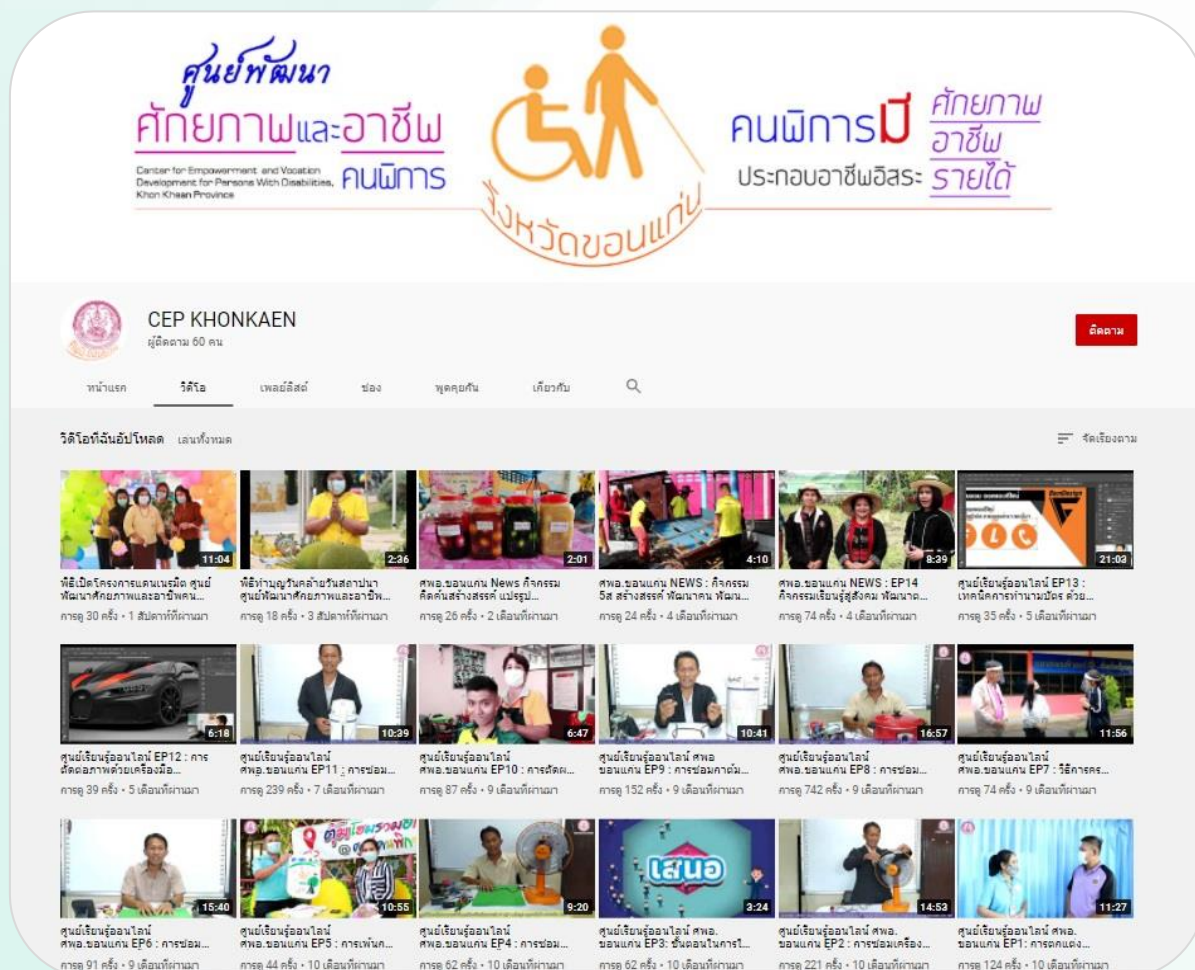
ศูนย์พัฒนา
ศักยภาพและอาชีพ
คนพิการ
Center for Empowerment and Vocation Development for Persons With Disabilities, Khon Khaen Province
จังหวัดขอนแก่น
คนพิการมี
ศักยภาพ
อาชีพ
ประกอบอาชีพอิสระ
รายได้

CEP KHONKAEN
ผู้ติดตาม 60 คน
ติดตาม

หน้าแรก
วิดีโอ
เพลย์ลิสต์
ช่อง
พูดคุยกัน
เกี่ยวกับ

วิดีโอที่ฉันอัปโหลด เล่นทั้งหมด
จัดเรียงตาม

11:04
พิธีเปิดโครงการแดนเนรมิต ศูนย์พัฒนาศักยภาพและอาชีพคน...
การดู 30 ครั้ง • 1 สัปดาห์ที่ผ่านมา

2:36
พิธีทำบุญวันคล้ายวันสถาปนา ศูนย์พัฒนาศักยภาพและอาชีพ...
การดู 18 ครั้ง • 3 สัปดาห์ที่ผ่านมา

2:01
ศพอ.ขอนแกน News กิจกรรม คิดค้นสร้างสรรค์ แปรรูป...
การดู 26 ครั้ง • 2 เดือนที่ผ่านมา

4:10
ศพอ.ขอนแกน NEWS : กิจกรรม 5ส สร้างสรรค์ พัฒนาคน พัฒน...
การดู 24 ครั้ง • 4 เดือนที่ผ่านมา

8:39
ศพอ.ขอนแกน NEWS : EP14 กิจกรรมเรียนรู้สู่สังคม พัฒนาค...
การดู 74 ครั้ง • 4 เดือนที่ผ่านมา

21:03
ศูนย์เรียนรู้ออนไลน์ EP13 : เทคนิคการทำนามบัตร ด้วย...
การดู 35 ครั้ง • 5 เดือนที่ผ่านมา

6:18
ศูนย์เรียนรู้ออนไลน์ EP12 : การตัดต่อภาพด้วยเครื่องมือ...
การดู 39 ครั้ง • 5 เดือนที่ผ่านมา

10:39
ศูนย์เรียนรู้ออนไลน์ ศพอ.ขอนแกน EP11 : การซ่อม...
การดู 239 ครั้ง • 7 เดือนที่ผ่านมา

6:47
ศูนย์เรียนรู้ออนไลน์ ศพอ.ขอนแกน EP10 : การตัดผ...
การดู 87 ครั้ง • 9 เดือนที่ผ่านมา

10:41
ศูนย์เรียนรู้ออนไลน์ ศพอ ขอนแกน EP9 : การซ่อมกาต้ม...
การดู 152 ครั้ง • 9 เดือนที่ผ่านมา

16:57
ศูนย์เรียนรู้ออนไลน์ ศพอ.ขอนแกน EP8 : การซ่อม...
การดู 742 ครั้ง • 9 เดือนที่ผ่านมา

11:56
ศูนย์เรียนรู้ออนไลน์ ศพอ.ขอนแกน EP7 : วิธีการคร...
การดู 74 ครั้ง • 9 เดือนที่ผ่านมา

15:40
ศูนย์เรียนรู้ออนไลน์ ศพอ.ขอนแกน EP6 : การซ่อม...
การดู 91 ครั้ง • 9 เดือนที่ผ่านมา

10:55
ศูนย์เรียนรู้ออนไลน์ ศพอ.ขอนแกน EP5 : การเพ้นท...
การดู 44 ครั้ง • 10 เดือนที่ผ่านมา

9:20
ศูนย์เรียนรู้ออนไลน์ ศพอ.ขอนแกน EP4 : การซ่อม...
การดู 62 ครั้ง • 10 เดือนที่ผ่านมา

เสนอ
3:24
ศูนย์เรียนรู้ออนไลน์ ศพอ. ขอนแกน EP3: ขั้นตอนในการใ...
การดู 62 ครั้ง • 10 เดือนที่ผ่านมา

14:53
ศูนย์เรียนรู้ออนไลน์ ศพอ. ขอนแกน EP2 : การซ่อมเครื่อง...
การดู 221 ครั้ง • 10 เดือนที่ผ่านมา

11:27
ศูนย์เรียนรู้ออนไลน์ ศพอ. ขอนแกน EP1: การตกแต่ง...
การดู 124 ครั้ง • 10 เดือนที่ผ่านมา